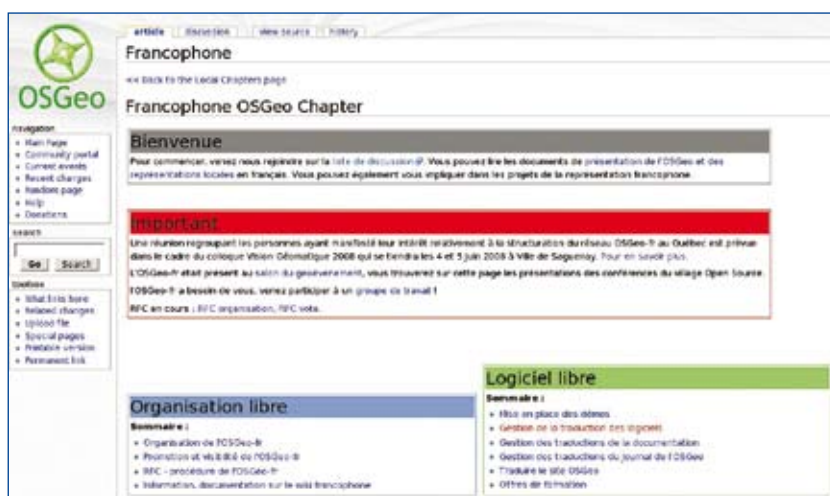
article | discussion | view source | history

OSGeo

navigation
• Main Page
• Community portal
• Current events
• Recent changes
• Random page
• Help
• Donations

search

Go | Search

toolbox
• What links here
• Related changes
• Upload file
• Special pages
• Printable version
• Permanent link

Francophone

<< Back to the Local Chapters page

Francophone OSGeo Chapter

Bienvenue

Pour commencer, venez nous rejoindre sur la liste de discussion. Vous pouvez lire les documents de présentation de l'OSGeo et des représentations locales en français. Vous pouvez également vous impliquer dans les projets de la représentation francophone.

Important

Une réunion regroupant les personnes ayant manifesté leur intérêt relativement à la structuration du réseau OSGeo-fr au Québec est prévue dans le cadre du colloque Vision Géomatique 2008 qui se tiendra les 4 et 5 juin 2008 à Ville de Saguenay. Pour en savoir plus.

L'OSGeo-fr était présent au salon du géoévenement, vous trouverez sur cette page les présentations des conférences du village Open Source.

l'OSGeo-fr a besoin de vous, venez participer à un groupe de travail !

RFC en cours : RFC organisation, RFC vote.

Organisation libre

Sommaire :
• Organisation de l'OSGeo-fr
• Promotion et visibilité de l'OSGeo-fr
• RFC - procédure de l'OSGeo-fr
• Information, documentation sur le wiki francophone

Logiciel libre

Sommaire :
• Mise en place des démos
• Gestion de la traduction des logiciels
• Gestion des traductions de la documentation
• Gestion des traductions du journal de l'OSGeo
• Traduire le site OSGeo
• Offres de formation